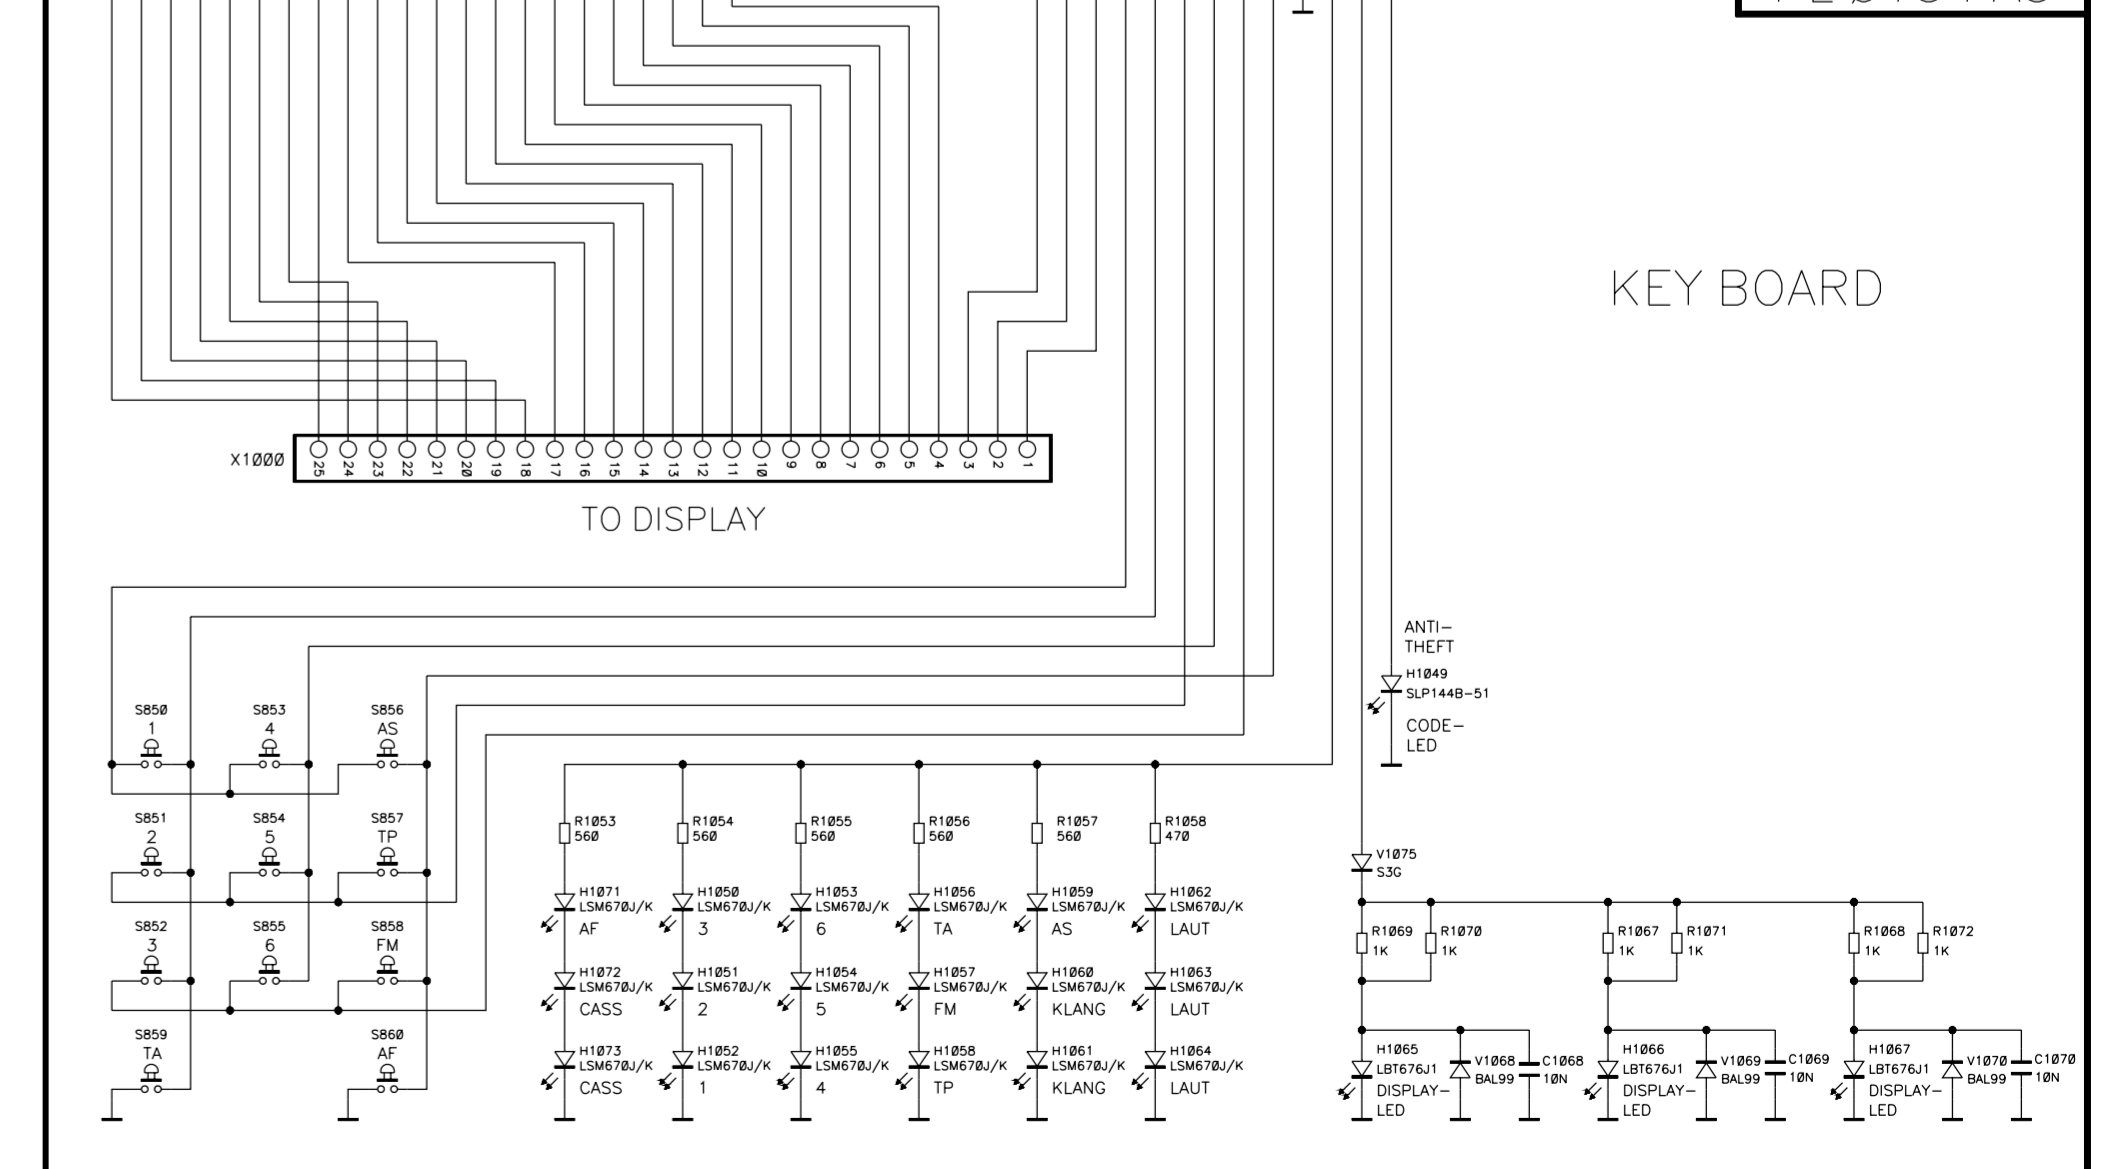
KEY BOARD

X1ØØØ
25 24 23 22 21 2Ø 19 18 17 16 15 14 13 12 11 1Ø 9 8 7 6 5 4 3 2 1
TO DISPLAY

ANTI–
THEFT
H1Ø49
SLP144B–51
CODE–
LED

S85Ø
1
S853
4
S856
AS
S851
2
S854
5
S857
TP
S852
3
S855
6
S858
FM
S859
TA
S86Ø
AF

R1Ø53
56Ø
R1Ø54
56Ø
R1Ø55
56Ø
R1Ø56
56Ø
R1Ø57
56Ø
R1Ø58
47Ø

H1Ø71
LSM67ØJ/K
AF
H1Ø5Ø
LSM67ØJ/K
3
H1Ø53
LSM67ØJ/K
6
H1Ø56
LSM67ØJ/K
TA
H1Ø59
LSM67ØJ/K
AS
H1Ø62
LSM67ØJ/K
LAUT

H1Ø72
LSM67ØJ/K
CASS
H1Ø51
LSM67ØJ/K
2
H1Ø54
LSM67ØJ/K
5
H1Ø57
LSM67ØJ/K
FM
H1Ø6Ø
LSM67ØJ/K
KLANG
H1Ø63
LSM67ØJ/K
LAUT

H1Ø73
LSM67ØJ/K
CASS
H1Ø52
LSM67ØJ/K
1
H1Ø55
LSM67ØJ/K
4
H1Ø58
LSM67ØJ/K
TP
H1Ø61
LSM67ØJ/K
KLANG
H1Ø64
LSM67ØJ/K
LAUT

V1Ø75
S3G

R1Ø69
1K
R1Ø7Ø
1K
R1Ø67
1K
R1Ø71
1K
R1Ø68
1K
R1Ø72
1K

H1Ø65
LBT676J1
DISPLAY–
LED
V1Ø68
BAL99
C1Ø68
1ØN
H1Ø66
LBT676J1
DISPLAY–
LED
V1Ø69
BAL99
C1Ø69
1ØN
H1Ø67
LBT676J1
DISPLAY–
LED
V1Ø7Ø
BAL99
C1Ø7Ø
1ØN